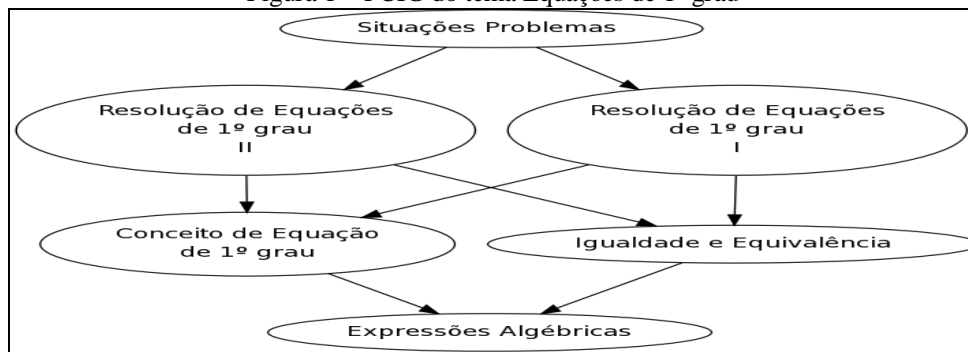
Figura 1 – UEIS do tema Equações de 1º grau

Situações Problemas

Resolução de Equações de 1º grau II

Resolução de Equações de 1º grau I

Conceito de Equação de 1º grau

Igualdade e Equivalência

Expressões Algébricas